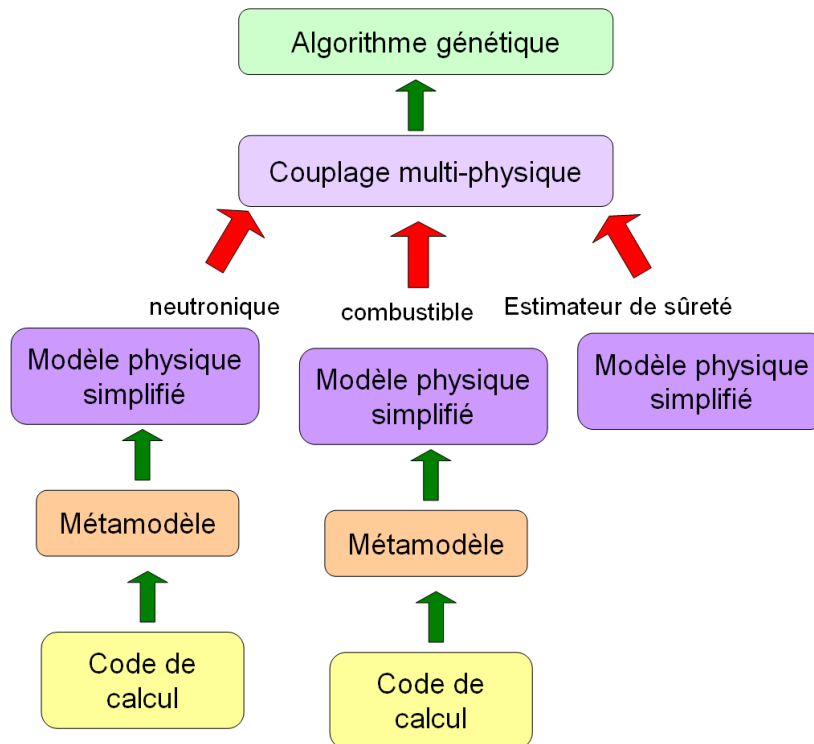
Algorithme génétique

Couplage multi-physique

neutronique

combustible

Estimateur de sûreté

Modèle physique simplifié

Modèle physique simplifié

Modèle physique simplifié

Métamodèle

Métamodèle

Code de calcul

Code de calcul